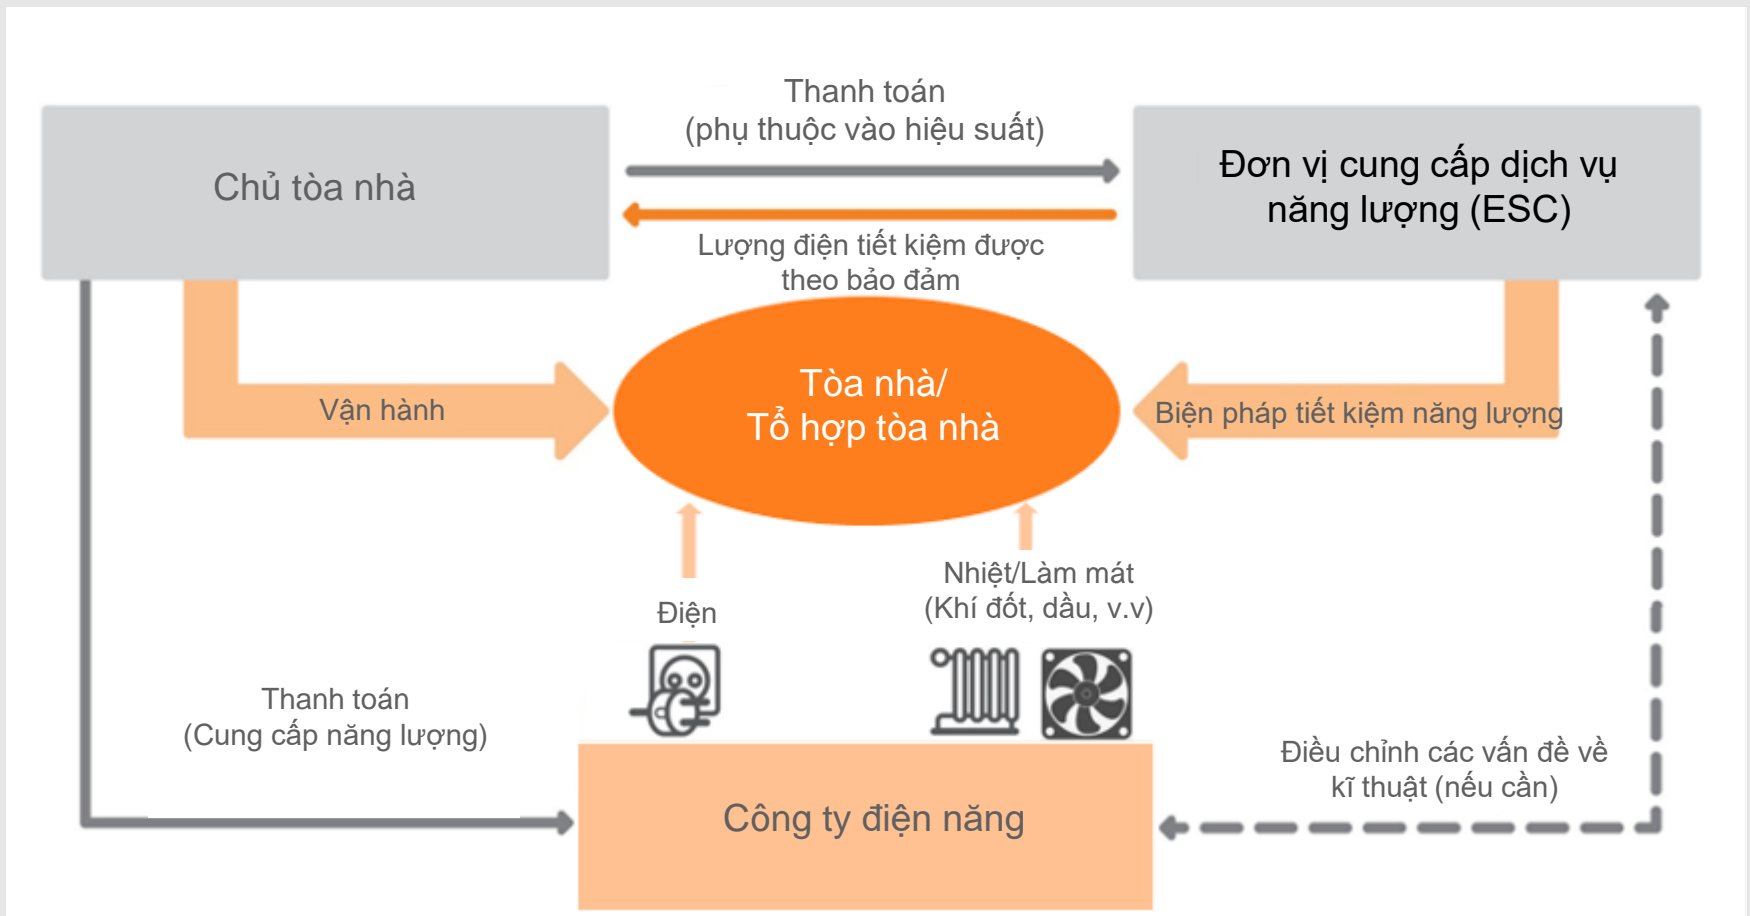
Thanh toán
(phụ thuộc vào hiệu suất)

Chủ tòa nhà

Đơn vị cung cấp dịch vụ năng lượng (ESC)

Lượng điện tiết kiệm được theo bảo đảm

Vận hành

Tòa nhà/
Tổ hợp tòa nhà

Biện pháp tiết kiệm năng lượng

Nhiệt/Làm mát
(Khí đốt, dầu, v.v)

Điện

Thanh toán
(Cung cấp năng lượng)

Điều chỉnh các vấn đề về kĩ thuật (nếu cần)

Công ty điện năng